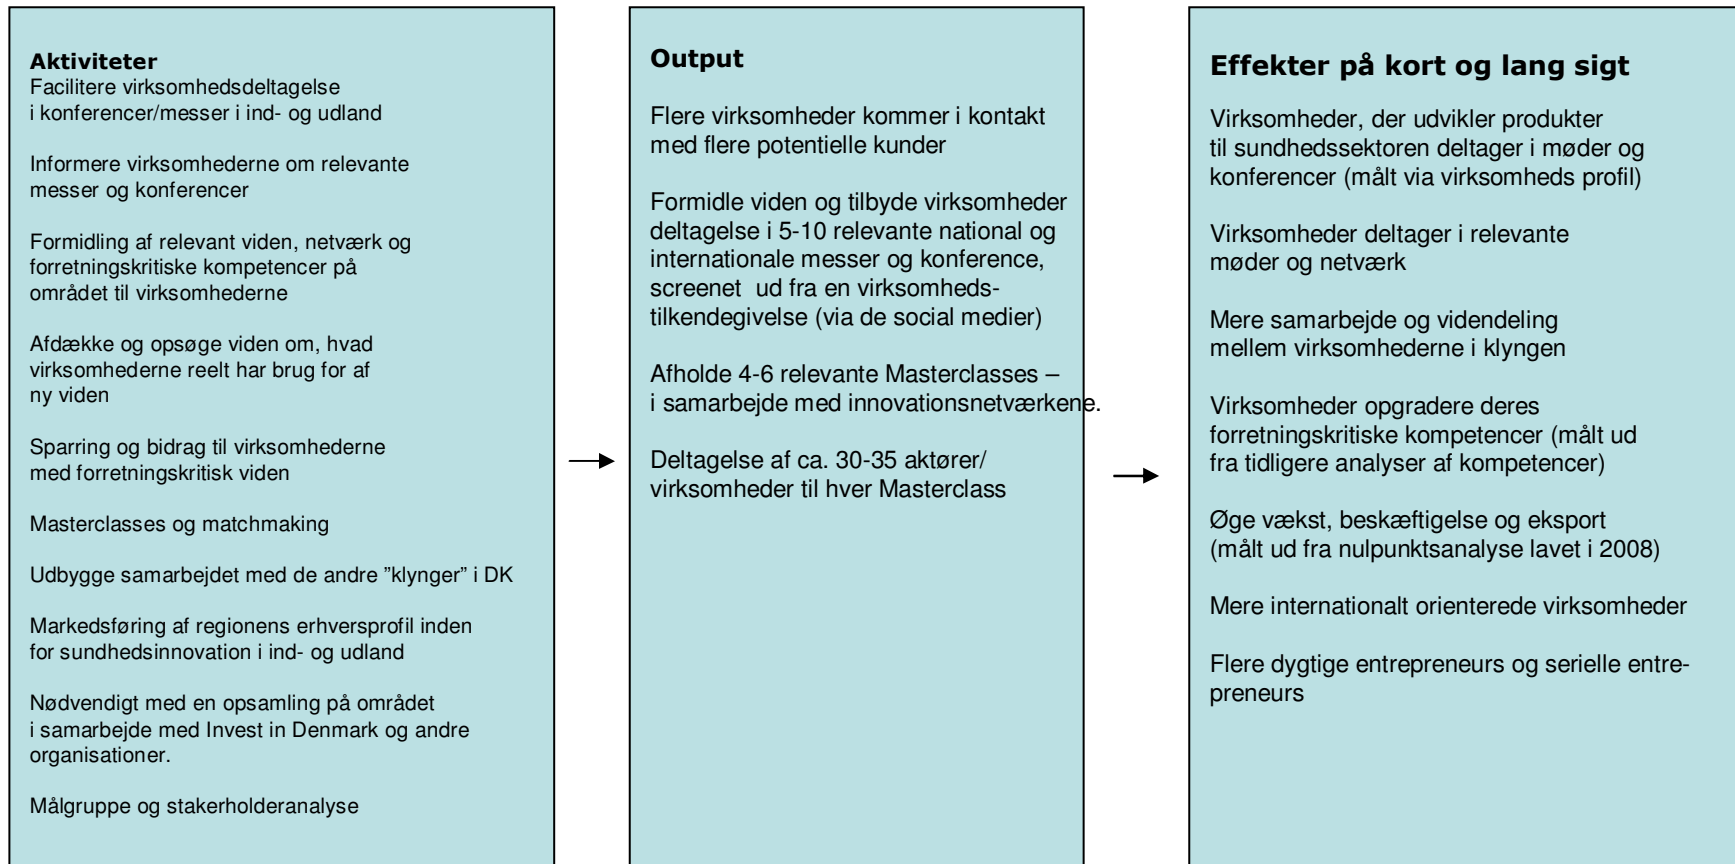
**Aktiviteter**
Facilitere virksomhedsdeltagelse i konferencer/messer i ind- og udland

Informere virksomhederne om relevante messer og konferencer

Formidling af relevant viden, netværk og forretningskritiske kompetencer på området til virksomhederne

Afdække og opsøge viden om, hvad virksomhederne reelt har brug for af ny viden

Sparring og bidrag til virksomhederne med forretningskritisk viden

Masterclasses og matchmaking

Udbygge samarbejdet med de andre "klynger" i DK

Markedsføring af regionens erhversprofil inden for sundhedsinnovation i ind- og udland

Nødvendigt med en opsamling på området i samarbejde med Invest in Denmark og andre organisationer.

Målgruppe og stakerholderanalyse

**Output**

Flere virksomheder kommer i kontakt med flere potentielle kunder

Formidle viden og tilbyde virksomheder deltagelse i 5-10 relevante national og internationale messer og konference, screenet ud fra en virksomheds-tilkendegivelse (via de social medier)

Afholde 4-6 relevante Masterclasses – i samarbejde med innovationsnetværkene.

Deltagelse af ca. 30-35 aktører/ virksomheder til hver Masterclass

**Effekter på kort og lang sigt**

Virksomheder, der udvikler produkter til sundhedssektoren deltager i møder og konferencer (målt via virksomheds profil)

Virksomheder deltager i relevante møder og netværk

Mere samarbejde og videndeling mellem virksomhederne i klyngen

Virksomheder opgradere deres forretningskritiske kompetencer (målt ud fra tidligere analyser af kompetencer)

Øge vækst, beskæftigelse og eksport (målt ud fra nulpunktsanalyse lavet i 2008)

Mere internationalt orienterede virksomheder

Flere dygtige entrepreneurs og serielle entrepreneurs